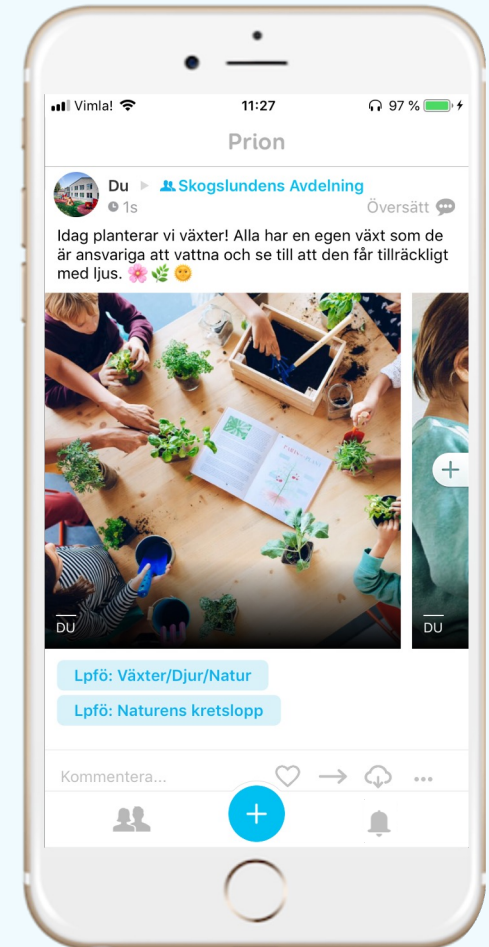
Vimla! 11:27 97 %

Prion

Du ▸ Skogslundens Avdelning
1s
Översätt

Idag planterar vi växter! Alla har en egen växt som de är ansvariga att vattna och se till att den får tillräckligt med ljus. 🌸🌿😊

DU

DU

Lpfö: Växter/Djur/Natur

Lpfö: Naturens kretslopp

Kommentera...